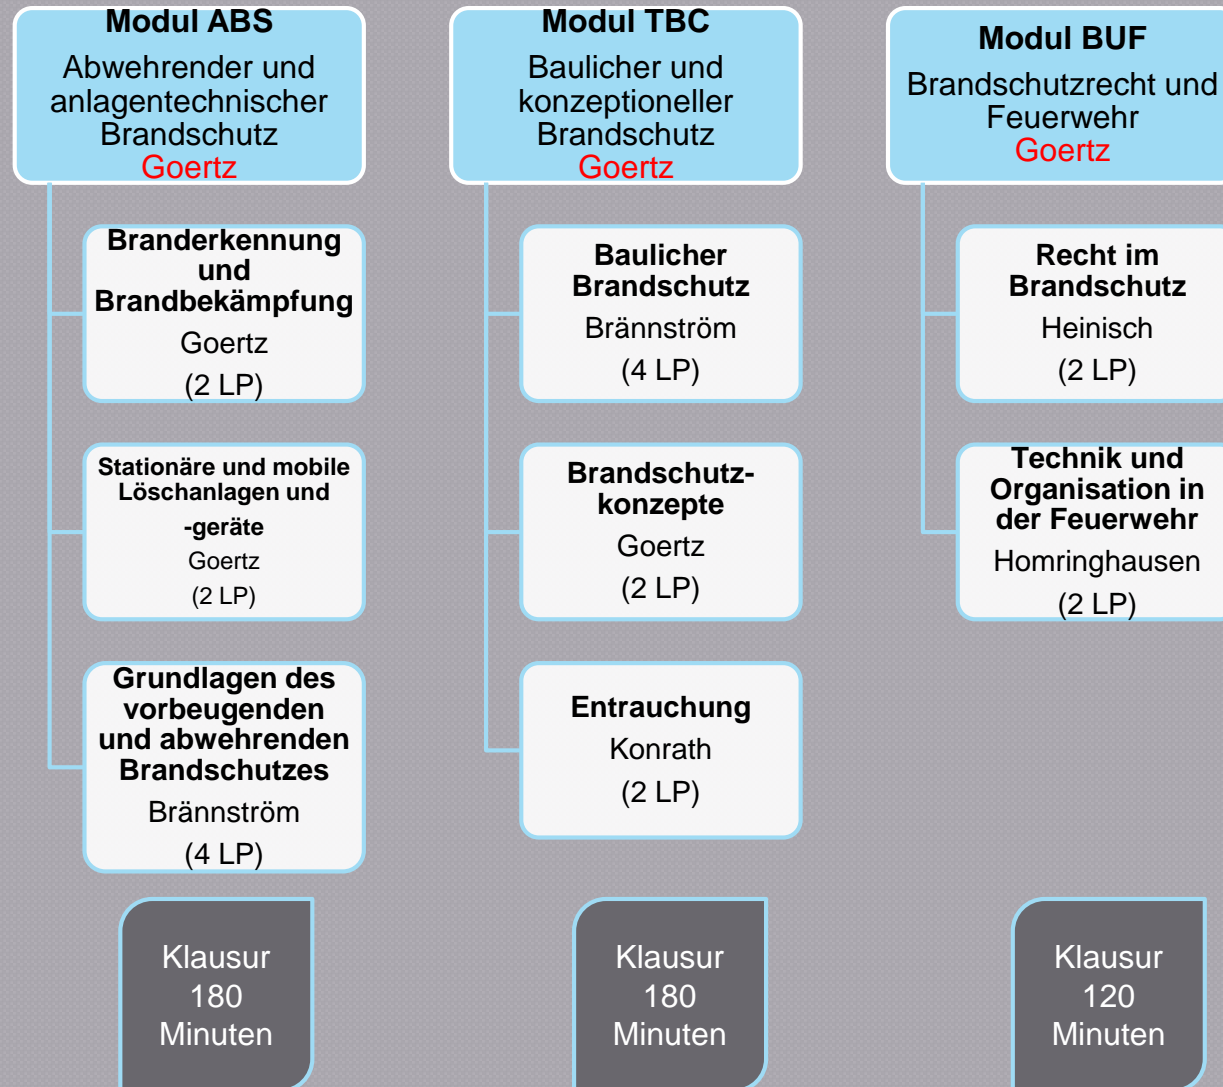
Modul ABS
Abwehrender und anlagentechnischer Brandschutz
Goertz

Branderkennung und Brandbekämpfung
Goertz
(2 LP)

Stationäre und mobile Löschanlagen und -geräte
Goertz
(2 LP)

Grundlagen des vorbeugenden und abwehrenden Brandschutzes
Brännström
(4 LP)

Klausur
180
Minuten

Modul TBC
Baulicher und konzeptioneller Brandschutz
Goertz

Baulicher Brandschutz
Brännström
(4 LP)

Brandschutzkonzepte
Goertz
(2 LP)

Entrauchung
Konrath
(2 LP)

Klausur
180
Minuten

Modul BUF
Brandschutzrecht und Feuerwehr
Goertz

Recht im Brandschutz
Heinisch
(2 LP)

Technik und Organisation in der Feuerwehr
Homringhausen
(2 LP)

Klausur
120
Minuten